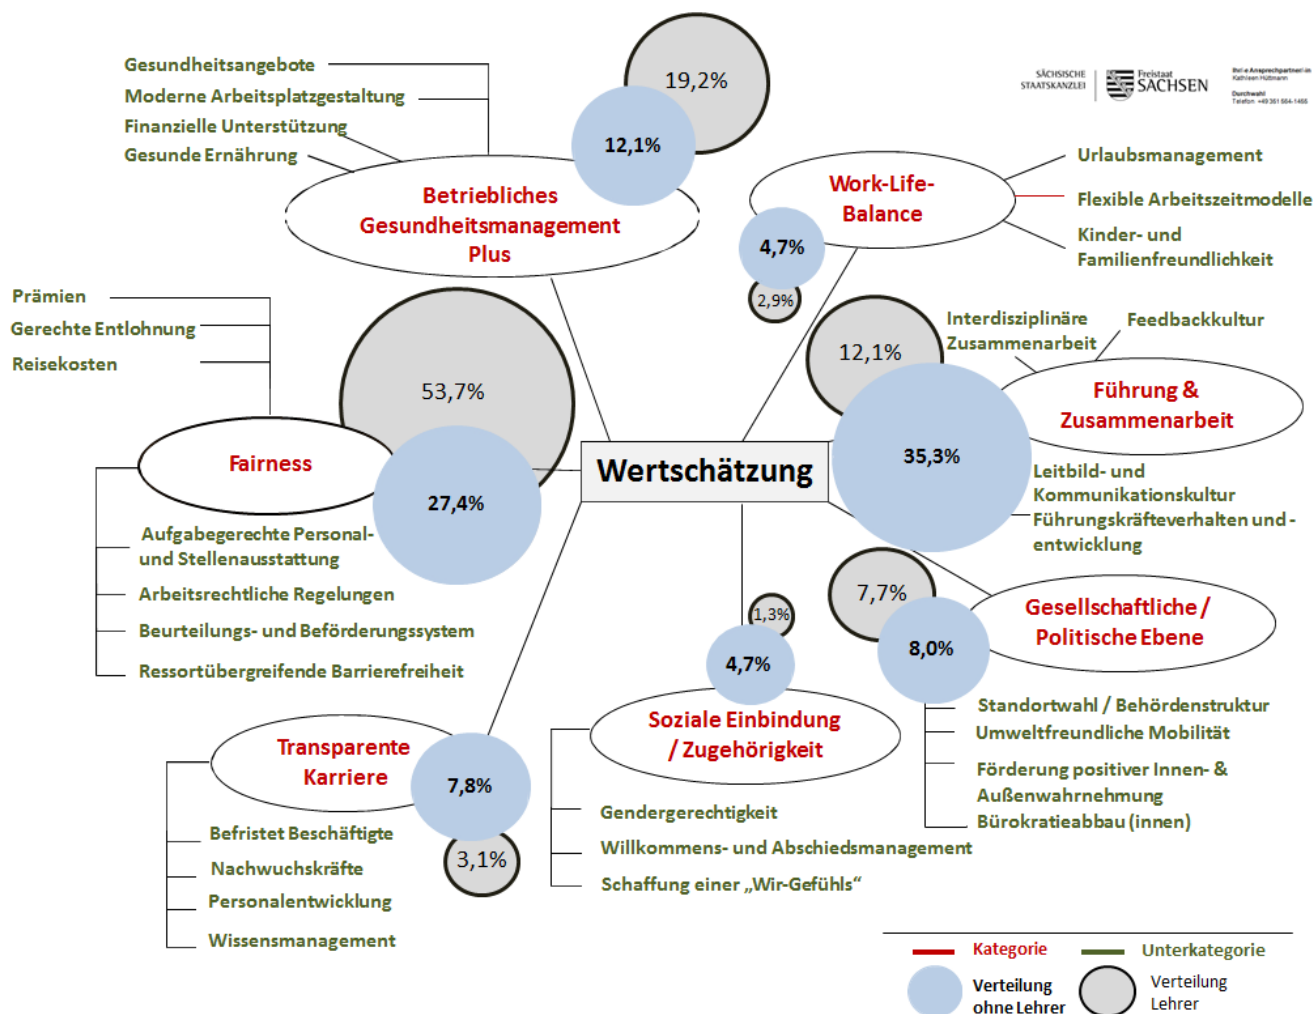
Gesundheitsangebote
Moderne Arbeitsplatzgestaltung
Finanzielle Unterstützung
Gesunde Ernährung

19,2%
12,1%

Betriebliches Gesundheitsmanagement Plus

SÄCHSISCHE STAATSKANZLEI
Freistaat SACHSEN
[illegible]

Work-Life-Balance
4,7%
2,9%

Urlaubsmanagement
Flexible Arbeitszeitmodelle
Kinder- und Familienfreundlichkeit

Prämien
Gerechte Entlohnung
Reisekosten

53,7%
Fairness
27,4%

Wertschätzung

12,1%
Interdisziplinäre Zusammenarbeit
Feedbackkultur
Führung & Zusammenarbeit
35,3%
Leitbild- und Kommunikationskultur
Führungskräfteverhalten und -entwicklung

Aufgabegerechte Personal- und Stellenausstattung
Arbeitsrechtliche Regelungen
Beurteilungs- und Beförderungssystem
Ressortübergreifende Barrierefreiheit

7,7%
Gesellschaftliche / Politische Ebene
8,0%

1,3%
4,7%
Soziale Einbindung / Zugehörigkeit

Standortwahl / Behördenstruktur
Umweltfreundliche Mobilität
Förderung positiver Innen- & Außenwahrnehmung
Bürokratieabbau (innen)

Transparente Karriere
7,8%
3,1%

Befristet Beschäftigte
Nachwuchskräfte
Personalentwicklung
Wissensmanagement

Gendergerechtigkeit
Willkommens- und Abschiedsmanagement
Schaffung einer „Wir-Gefühls“

Kategorie
Unterkategorie
Verteilung ohne Lehrer
Verteilung Lehrer